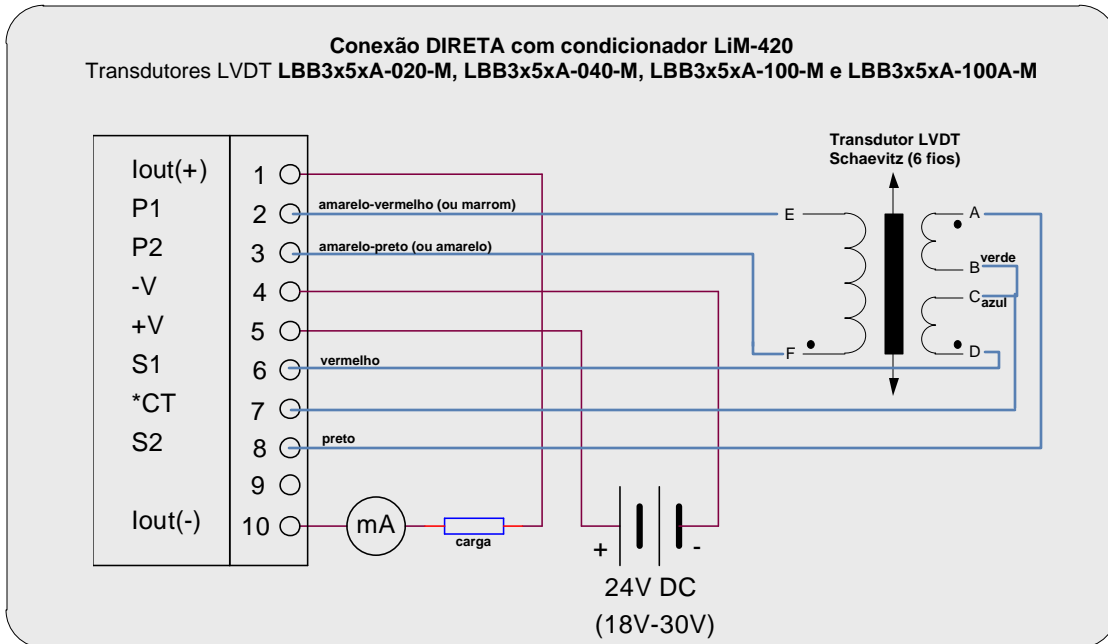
Conexão DIRETA com condicionador LiM-420
Transdutores LVDT LBB3x5xA-020-M, LBB3x5xA-040-M, LBB3x5xA-100-M e LBB3x5xA-100A-M

Transdutor LVDT
Schaevitz (6 fios)

Iout(+) 1
P1 2 amarelo-vermelho (ou marrom)
P2 3 amarelo-preto (ou amarelo)
-V 4
+V 5
S1 6 vermelho
*CT 7
S2 8 preto
9
Iout(-) 10

E
F
A
B verde
C azul
D

mA
carga
+
-
24V DC
(18V-30V)